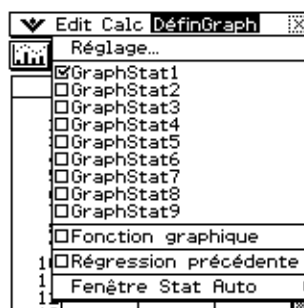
Edit Calc DéfinGraph

Réglage...
☑GraphStat1
☐GraphStat2
☐GraphStat3
☐GraphStat4
☐GraphStat5
☐GraphStat6
☐GraphStat7
☐GraphStat8
☐GraphStat9
☐Fonction graphique
☐Régression précédente
Fenêtre Stat Auto